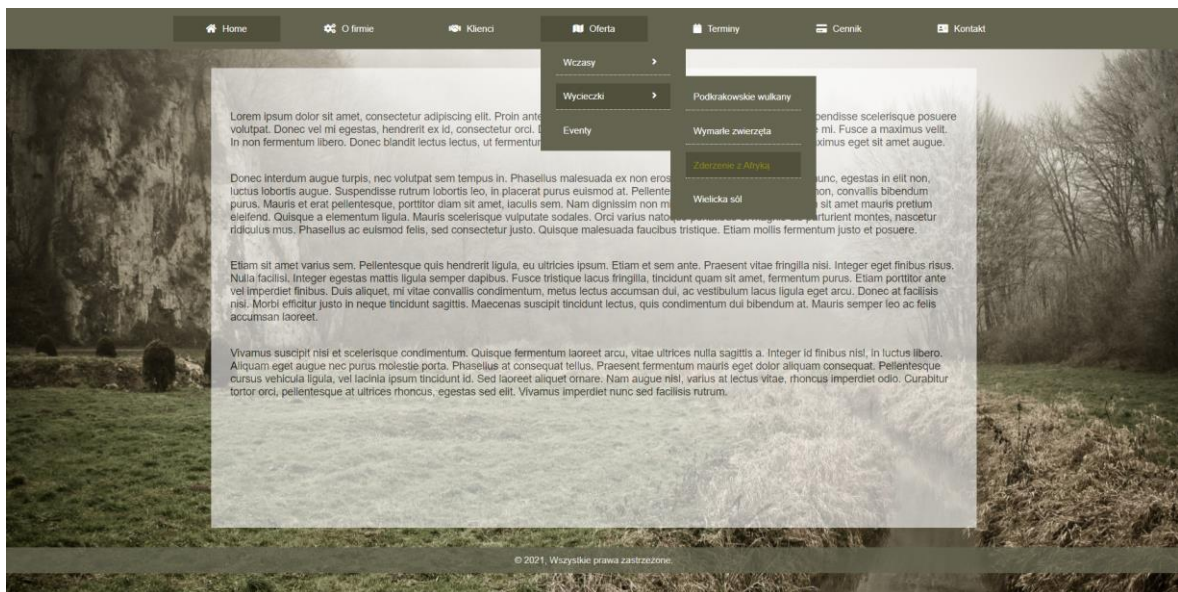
Home O firmie Klienci Oferta Terminy Cennik Kontakt

Wczasy >
Wycieczki >
Eventy

Podkrakowskie wulkany
Wymarłe zwierzęta
Zderzenie z Afryką
Wielicka sól

Lorem ipsum dolor sit amet, consectetur adipiscing elit. Proin ante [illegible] bendisse scelerisque posuere volutpat. Donec vel mi egestas, hendrerit ex id, consectetur orci. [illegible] mi. Fusce a maximus velit. In non fermentum libero. Donec blandit lectus lectus, ut fermentum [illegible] ximus eget sit amet augue.

Donec interdum augue turpis, nec volutpat sem tempus in. Phasellus malesuada ex non eros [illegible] unc, egestas in elit non, luctus lobortis augue. Suspendisse rutrum lobortis leo, in placerat purus euismod at. Pellente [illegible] non, convallis bibendum purus. Mauris et erat pellentesque, porttitor diam sit amet, iaculis sem. Nam dignissim non mi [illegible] sit amet mauris pretium eleifend. Quisque a elementum ligula. Mauris scelerisque vulputate sodales. Orci varius natoque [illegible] parturient montes, nascetur ridiculus mus. Phasellus ac euismod felis, sed consectetur justo. Quisque malesuada faucibus tristique. Etiam mollis fermentum justo et posuere.

Etiam sit amet varius sem. Pellentesque quis hendrerit ligula, eu ultricies ipsum. Etiam et sem ante. Praesent vitae fringilla nisi. Integer eget finibus risus. Nulla facilisi. Integer egestas mattis ligula semper dapibus. Fusce tristique lacus fringilla, tincidunt quam sit amet, fermentum purus. Etiam porttitor ante vel imperdiet finibus. Duis aliquet, mi vitae convallis condimentum, metus lectus accumsan dui, ac vestibulum lacus ligula eget arcu. Donec at facilisis nisi. Morbi efficitur justo in neque tincidunt sagittis. Maecenas suscipit tincidunt lectus, quis condimentum dui bibendum at. Mauris semper leo ac felis accumsan laoreet.

Vivamus suscipit nisl et scelerisque condimentum. Quisque fermentum laoreet arcu, vitae ultrices nulla sagittis a. Integer id finibus nisl, in luctus libero. Aliquam eget augue nec purus molestie porta. Phasellus at consequat tellus. Praesent fermentum mauris eget dolor aliquam consequat. Pellentesque cursus vehicula ligula, vel lacinia ipsum tincidunt id. Sed laoreet aliquet ornare. Nam augue nisl, varius at lectus vitae, rhoncus imperdiet odio. Curabitur tortor orci, pellentesque at ultrices rhoncus, egestas sed elit. Vivamus imperdiet nunc sed facilisis rutrum.

© 2021, Wszystkie prawa zastrzeżone.